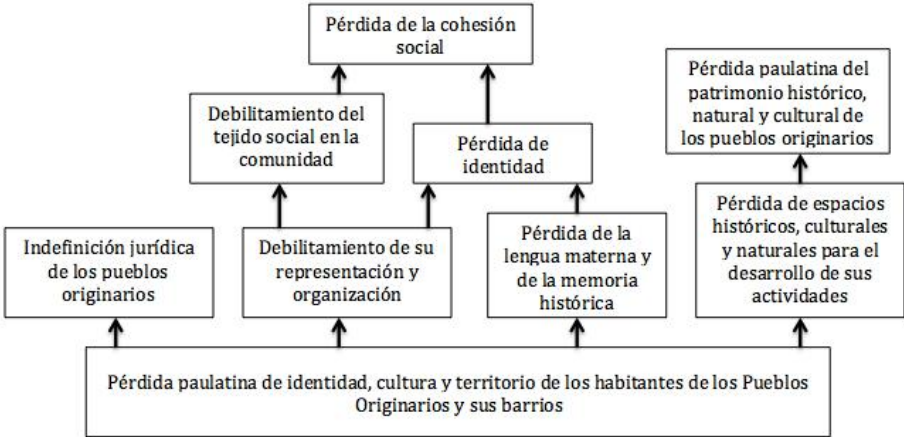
Pérdida de la cohesión social

Pérdida paulatina del patrimonio histórico, natural y cultural de los pueblos originarios

Debilitamiento del tejido social en la comunidad

Pérdida de identidad

Pérdida de espacios históricos, culturales y naturales para el desarrollo de sus actividades

Indefinición jurídica de los pueblos originarios

Debilitamiento de su representación y organización

Pérdida de la lengua materna y de la memoria histórica

Pérdida paulatina de identidad, cultura y territorio de los habitantes de los Pueblos Originarios y sus barrios